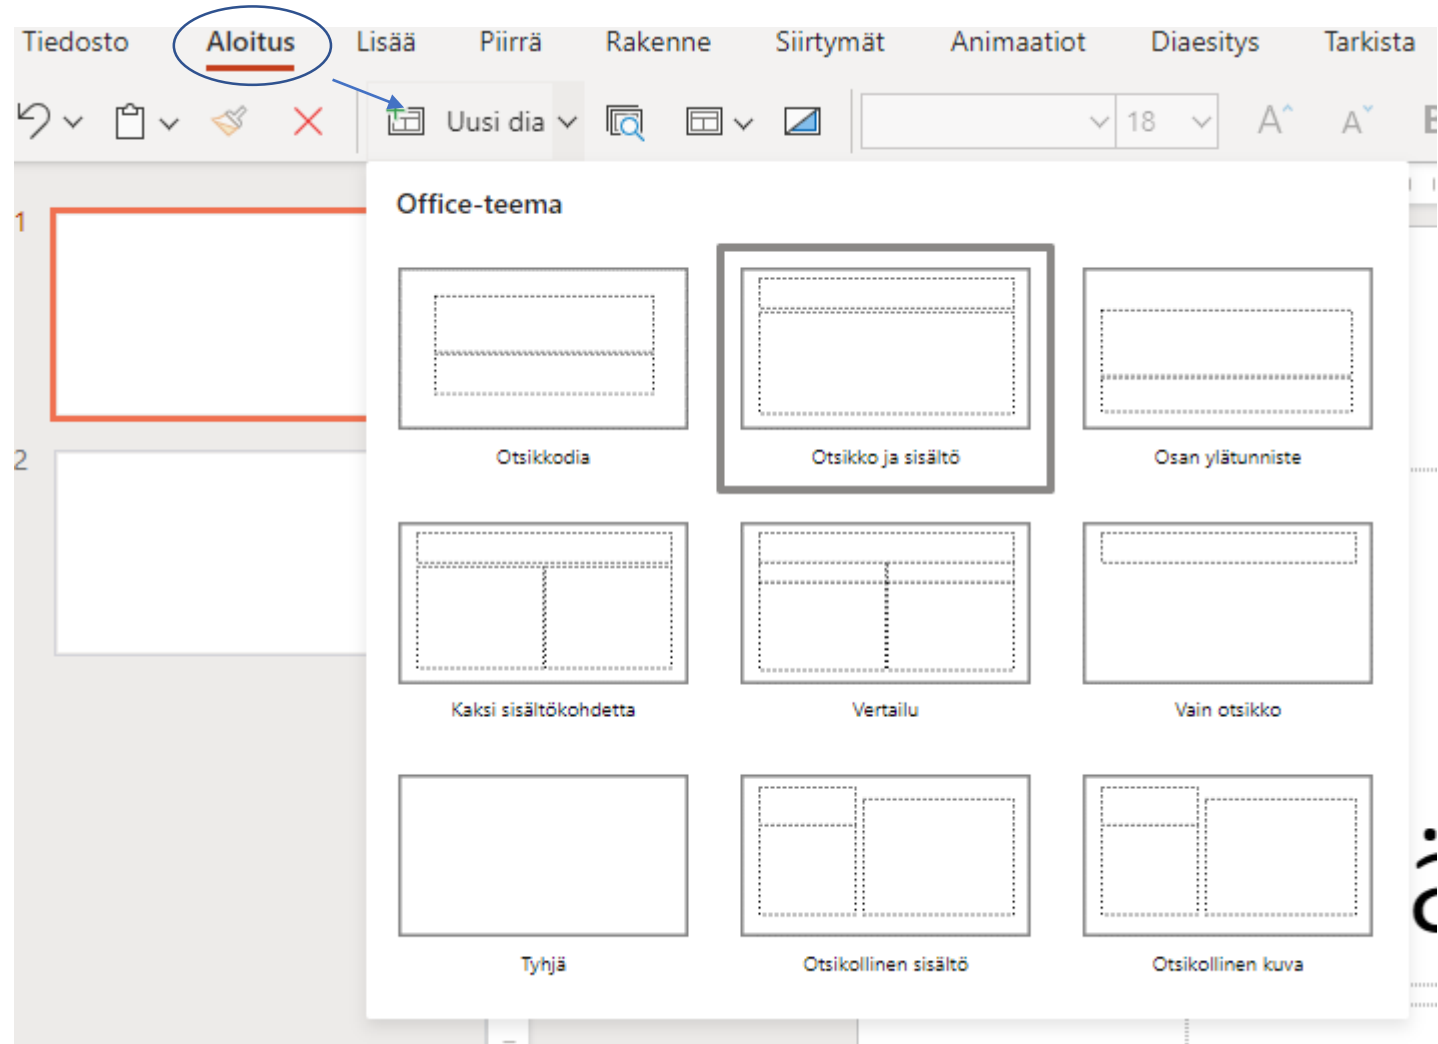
Tiedosto Aloitus Lisää Piirrä Rakenne Siirtymät Animaatiot Diaesitys Tarkista

Uusi dia

18

1

2

Office-teema

Otsikkodia

Otsikko ja sisältö

Osan ylätunniste

Kaksi sisältökohdetta

Vertailu

Vain otsikko

Tyhjä

Otsikollinen sisältö

Otsikollinen kuva